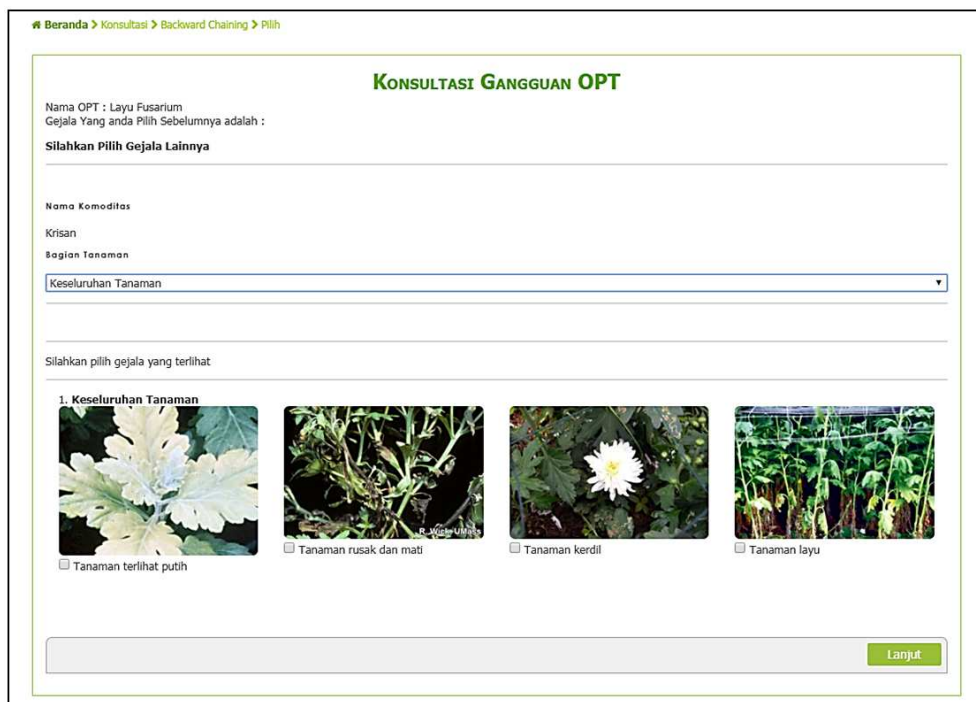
Beranda > Konsultasi > Backward Chaining > Pilih

KONSULTASI GANGGUAN OPT

Nama OPT : Layu Fusarium
Gejala Yang anda Pilih Sebelumnya adalah :

Silahkan Pilih Gejala Lainnya

Nama Komoditas

Krisan

Bagian Tanaman

Keseluruhan Tanaman

Silahkan pilih gejala yang terlihat

1. Keseluruhan Tanaman

R. Wick UMass

Tanaman terlihat putih

Tanaman rusak dan mati

Tanaman kerdil

Tanaman layu

Lanjut